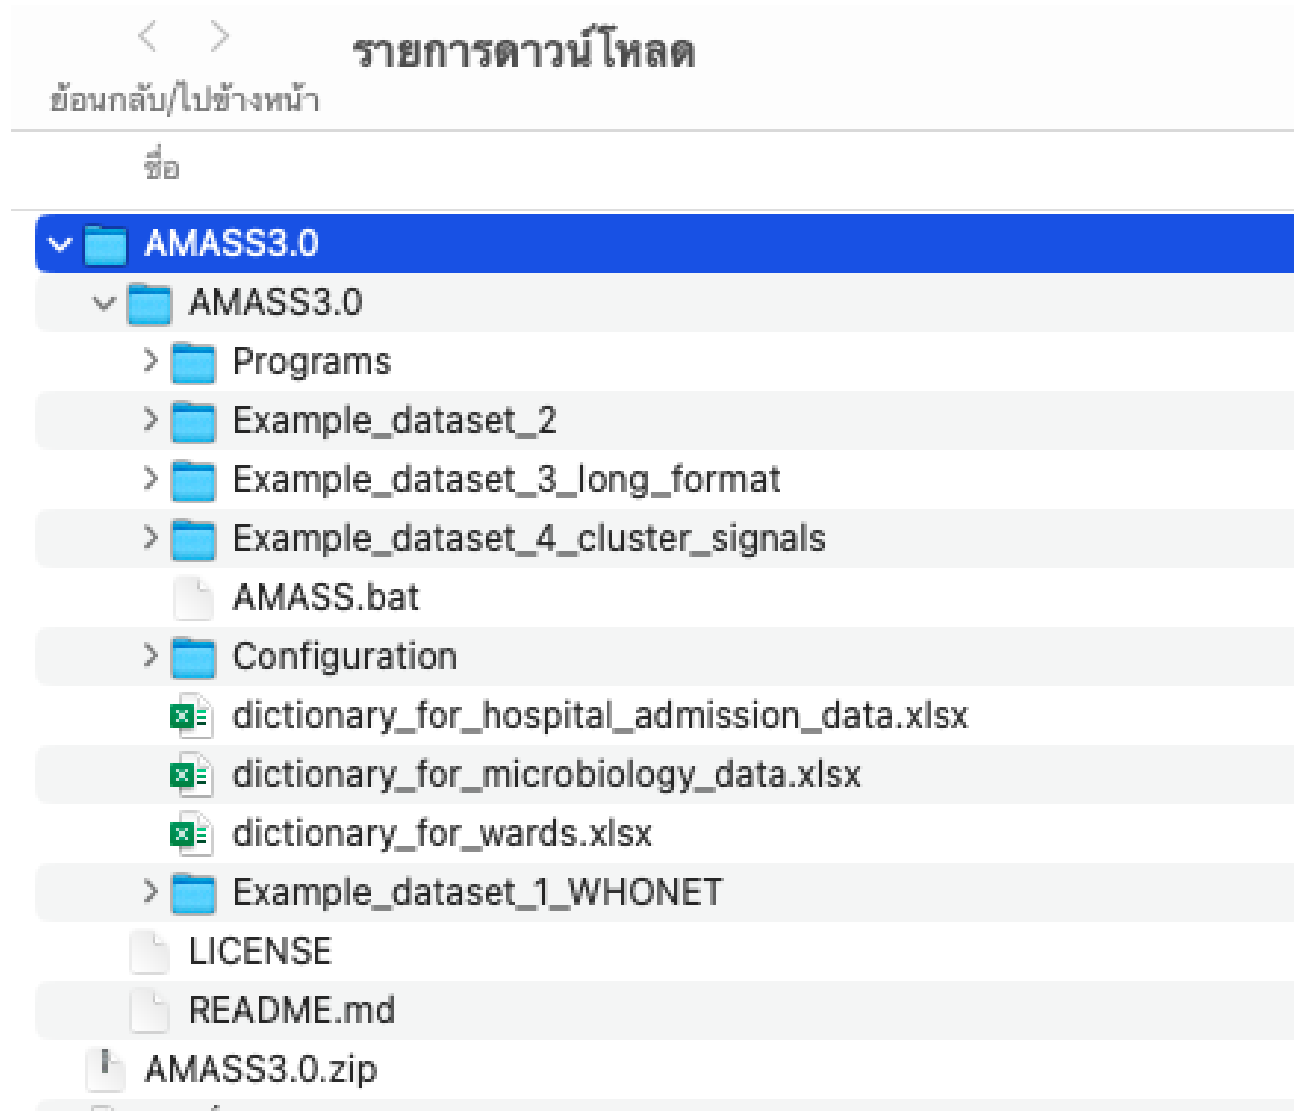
< >
ย้อนกลับ/ไปข้างหน้า

รายการดาวน์โหลด

ชื่อ

AMASS3.0
AMASS3.0
Programs
Example_dataset_2
Example_dataset_3_long_format
Example_dataset_4_cluster_signals
AMASS.bat
Configuration
dictionary_for_hospital_admission_data.xlsx
dictionary_for_microbiology_data.xlsx
dictionary_for_wards.xlsx
Example_dataset_1_WHONET
LICENSE
README.md
AMASS3.0.zip